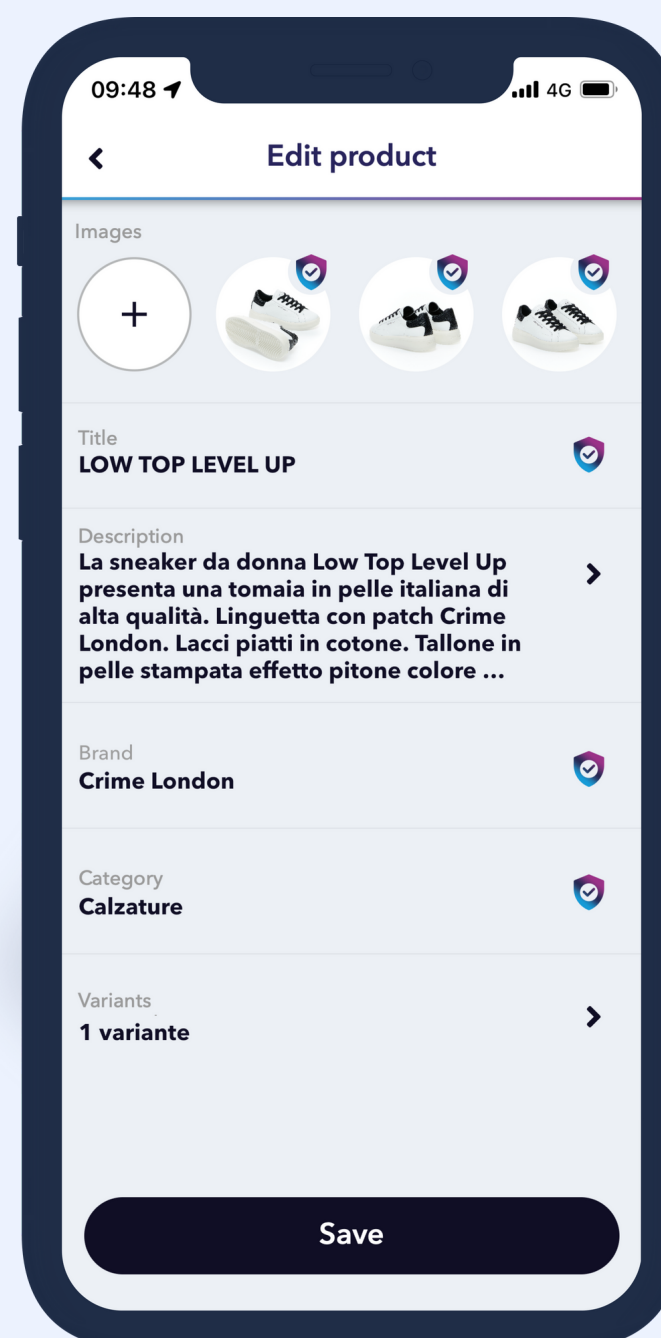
09:48

4G

Edit product

Images

+

Title
LOW TOP LEVEL UP

Description
La sneaker da donna Low Top Level Up presenta una tomaia in pelle italiana di alta qualità. Linguetta con patch Crime London. Lacci piatti in cotone. Tallone in pelle stampata effetto pitone colore ...

Brand
Crime London

Category
Calzature

Variants
1 variante

Save